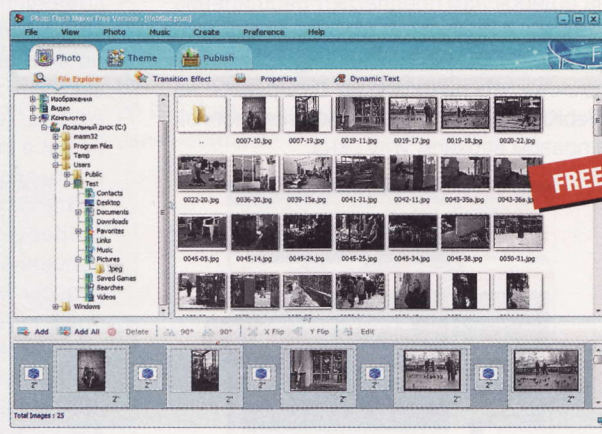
Photo Flash Maker Free Version - [Untitled.psm]

File View Photo Music Create Preference Help

Photo Theme Publish

File Explorer Transition Effect Properties Dynamic Text

Изображения
Видео
Компьютер
Локальный диск (C:)
masm32
Program Files
Temp
Users
Public
Test
Contacts
Desktop
Documents
Downloads
Favorites
Links
Music
Pictures
Jpeg
Saved Games
Searches
Videos
Windows

..
0007-10.jpg
0007-19.jpg
0019-11.jpg
0019-17.jpg
0019-18.jpg
0020-22.jpg
0022-20.jpg
0036-30.jpg
0039-15a.jpg
0041-31.jpg
0042-11.jpg
0043-35a.jpg
0043-36a.jpg
0045-05.jpg
0045-14.jpg
0045-24.jpg
0045-25.jpg
0045-34.jpg
0045-38.jpg
0050-31.jpg

FREE

Add Add All Delete 90° 90° X Flip Y Flip Edit

2" 2" 2" 2" 2" 2" 2" 2" 2" 2"

Total Images : 25